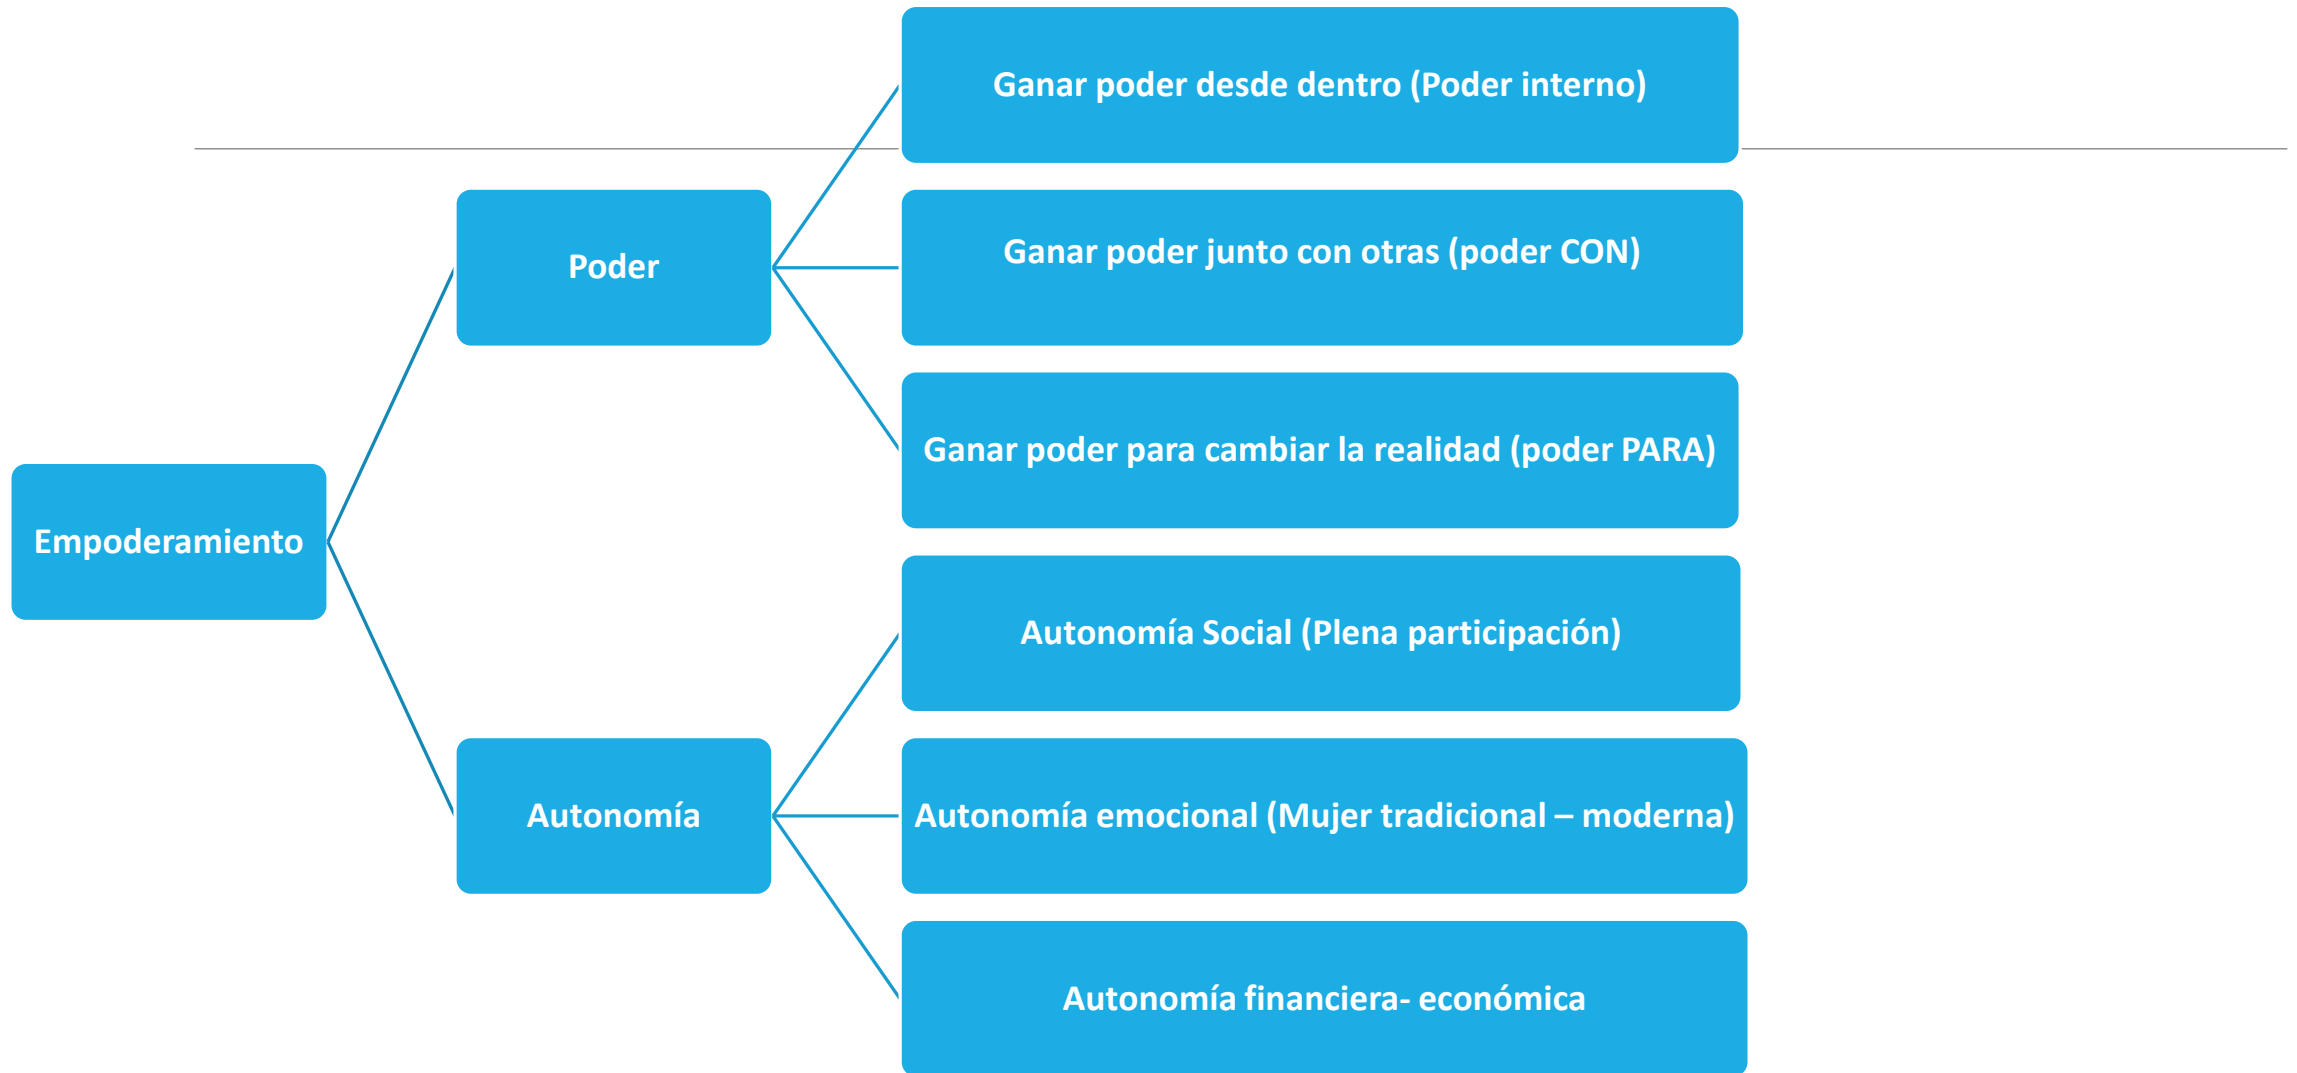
Empoderamiento

Poder

Ganar poder desde dentro (Poder interno)

Ganar poder junto con otras (poder CON)

Ganar poder para cambiar la realidad (poder PARA)

Autonomía

Autonomía Social (Plena participación)

Autonomía emocional (Mujer tradicional – moderna)

Autonomía financiera- económica